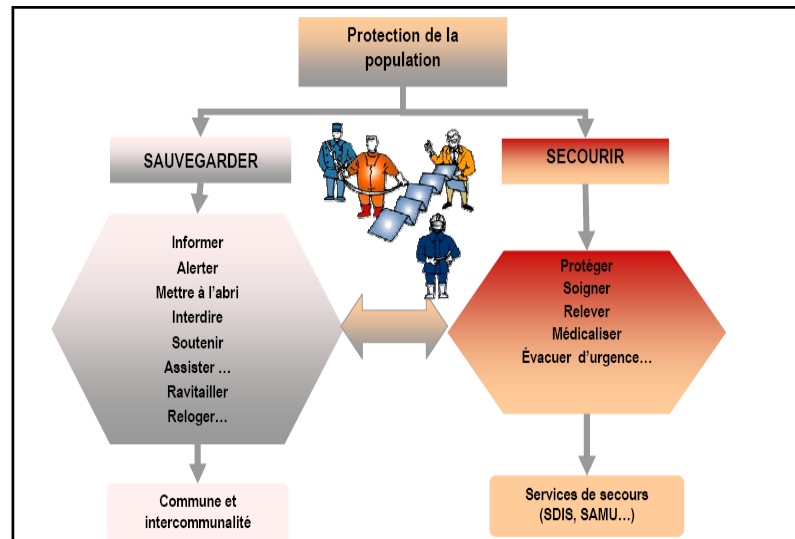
Protection de la population

SAUVEGARDER

SECOURIR

Informer
Alerter
Mettre à l'abri
Interdire
Soutenir
Assister …
Ravitailler
Reloger…

Protéger
Soigner
Relever
Médicaliser
Évacuer d'urgence…

Commune et intercommunalité

Services de secours (SDIS, SAMU…)